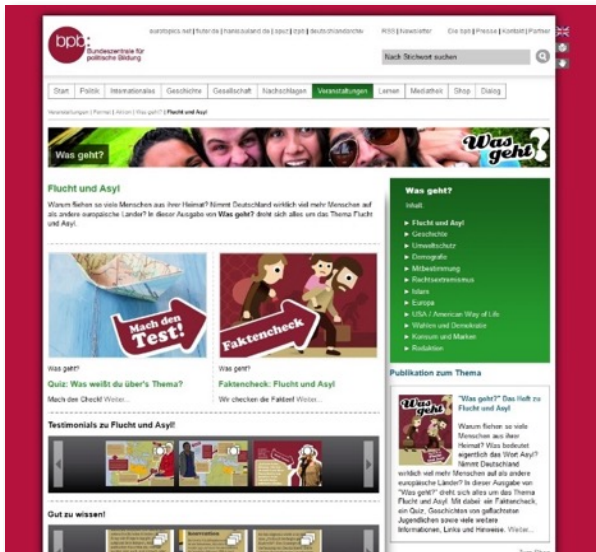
bpb: Bundeszentrale für politische Bildung

eurotopics.net | fluter.de | hanisauland.de | spicc | bpb | deutschlandarchiv

RSS | Newsletter

Die bpb | Presse | Kontakt | Partner

Nach Stichwort suchen

Start | Politik | Internationales | Geschichte | Gesellschaft | Nachschlagen | Veranstaltungen | Lernen | Mediathek | Shop | Dialog

Veranstaltungen | Formate | Aktion | Was geht? | Flucht und Asyl

Was geht?

Was geht?

Flucht und Asyl

Warum fliehen so viele Menschen aus ihrer Heimat? Nimmt Deutschland wirklich viel mehr Menschen auf als andere europäische Länder? In dieser Ausgabe von Was geht? dreht sich alles um das Thema Flucht und Asyl.

Mach den Test!

Faktencheck

Was geht?

Quiz: Was weißt du über's Thema?

Mach den Check! Weiter...

Was geht?

Faktencheck: Flucht und Asyl

Wir checken die Fakten! Weiter...

Testimonials zu Flucht und Asyl!

Gut zu wissen!

Was geht?

Inhalt

► Flucht und Asyl
► Geschichte
► Umweltschutz
► Demografie
► Mitbestimmung
► Rechtsextremismus
► Islam
► Europa
► USA / American Way of Life
► Wahlen und Demokratie
► Konsum und Marken
► Religion

Publikation zum Thema

"Was geht?" Das Heft zu Flucht und Asyl

Warum fliehen so viele Menschen aus ihrer Heimat? Was bedeutet eigentlich das Wort Asyl? Nimmt Deutschland wirklich viel mehr Menschen auf als andere europäische Länder? In dieser Ausgabe von "Was geht?" dreht sich alles um das Thema Flucht und Asyl. Mit dabei: ein Faktencheck, ein Quiz, Geschichten von geflüchteten Jugendlichen sowie viele weitere Informationen, Links und Hinweise. Weiter...